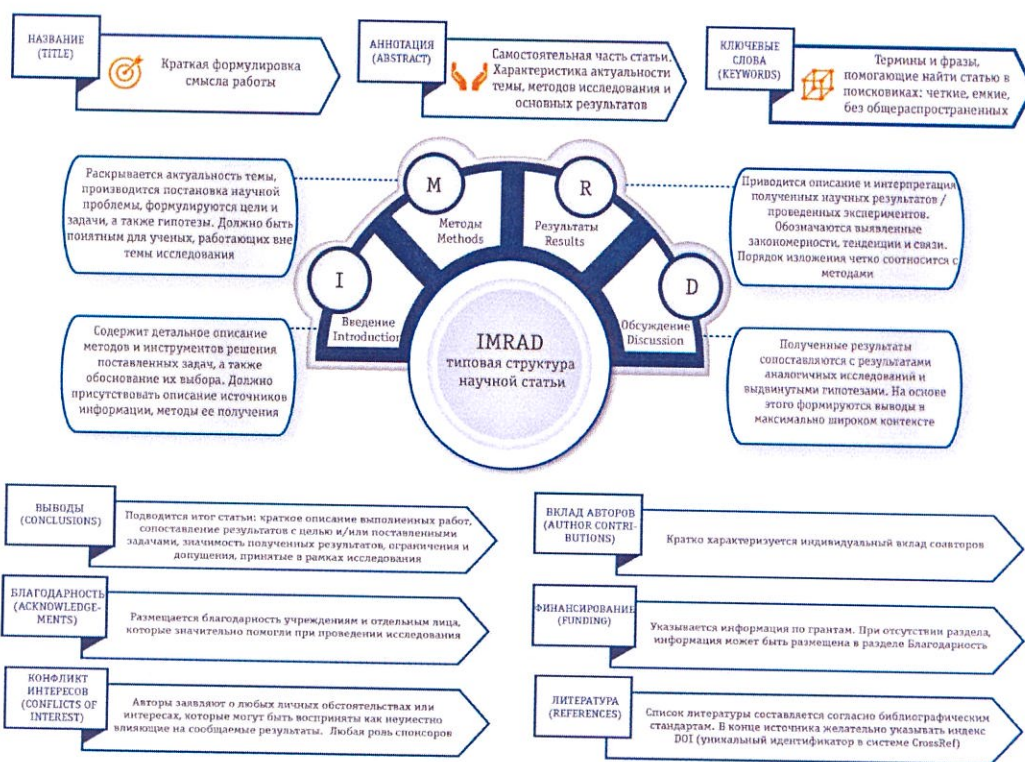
НАЗВАНИЕ (TITLE)

Краткая формулировка смысла работы

АННОТАЦИЯ (ABSTRACT)

Самостоятельная часть статьи. Характеристика актуальности темы, методов исследования и основных результатов

КЛЮЧЕВЫЕ СЛОВА (KEYWORDS)

Термины и фразы, помогающие найти статью в поисковиках: четкие, емкие, без общераспространенных

Раскрывается актуальность темы, производится постановка научной проблемы, формулируются цели и задачи, а также гипотезы. Должно быть понятным для ученых, работающих вне темы исследования

M
Методы Methods

R
Результаты Results

Приводится описание и интерпретация полученных научных результатов / проведенных экспериментов. Обозначаются выявленные закономерности, тенденции и связи. Порядок изложения четко соотносится с методами

I
Введение Introduction

D
Обсуждение Discussion

Содержит детальное описание методов и инструментов решения поставленных задач, а также обоснование их выбора. Должно присутствовать описание источников информации, методы ее получения

IMRAD
типовая структура научной статьи

Полученные результаты сопоставляются с результатами аналогичных исследований и выдвинутыми гипотезами. На основе этого формируются выводы в максимально широком контексте

ВЫВОДЫ (CONCLUSIONS)

Подводится итог статьи: краткое описание выполненных работ, сопоставление результатов с целью и/или поставленными задачами, значимость полученных результатов, ограничения и допущения, принятые в рамках исследования

ВКЛАД АВТОРОВ (AUTHOR CONTRIBUTIONS)

Кратко характеризуется индивидуальный вклад соавторов

БЛАГОДАРНОСТЬ (ACKNOWLEDGEMENTS)

Размещается благодарность учреждениям и отдельным лица, которые значительно помогли при проведении исследования

ФИНАНСИРОВАНИЕ (FUNDING)

Указывается информация по грантам. При отсутствии раздела, информация может быть размещена в разделе Благодарность

КОНФЛИКТ ИНТЕРЕСОВ (CONFLICTS OF INTEREST)

Авторы заявляют о любых личных обстоятельствах или интересах, которые могут быть восприняты как неуместно влияющие на сообщаемые результаты. Любая роль спонсоров

ЛИТЕРАТУРА (REFERENCES)

Список литературы составляется согласно библиографическим стандартам. В конце источника желательно указывать индекс DOI (уникальный идентификатор в системе CrossRef)